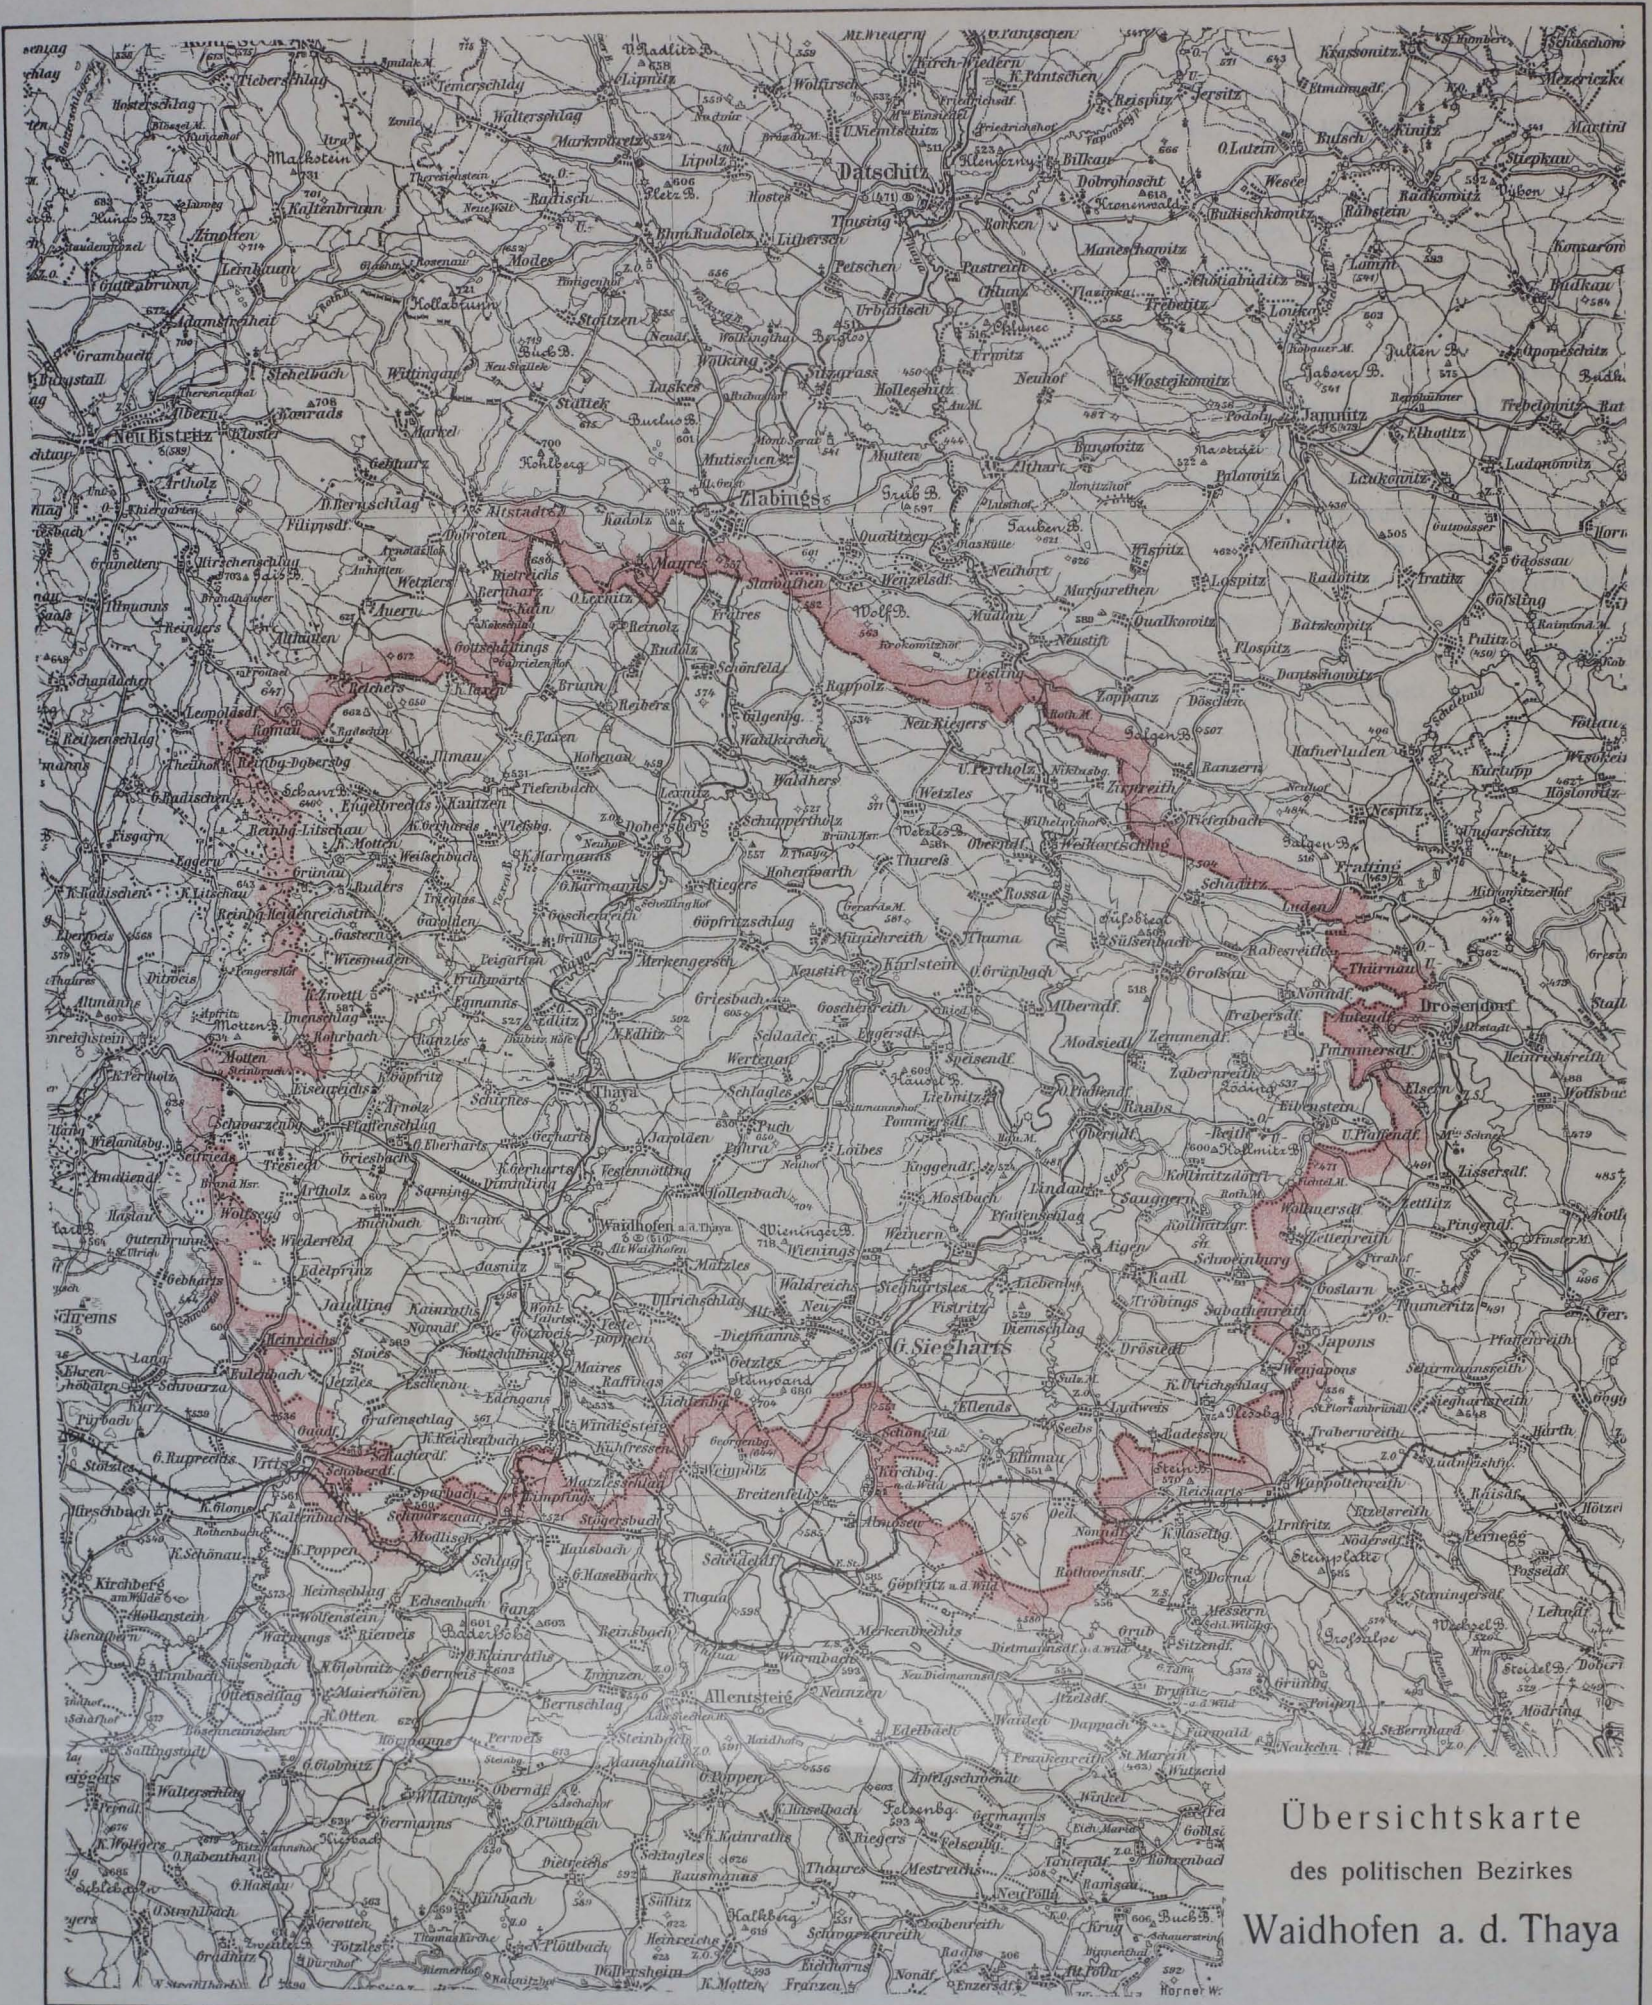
Übersichtskarte
des politischen Bezirkes
Waidhofen a. d. Thaya

Datschitz
Zlabings
Jamnitz
Drosendorf
Thaya
Waidhofen a.d. Thaya
G. Siegharts
Neu Bistritz
Allentsteig
Dobersberg
Karlstein
Raabs
Vitis
Schwarzenau
Göpfritz a.d. Wild
Kirchberg a. d. Wild
Heidenreichstein
Litschau
Eggern
Gastern
Windigsteig
Pfaffenschlag
Dietmanns
Ludweis
Japons
Thürnau
Sallingstadt
Kirchberg
Modes
Lipolz
Slawathen
Rudolz
Ulrichschlag
Thumeritz
Zissersdorf
Pingendorf